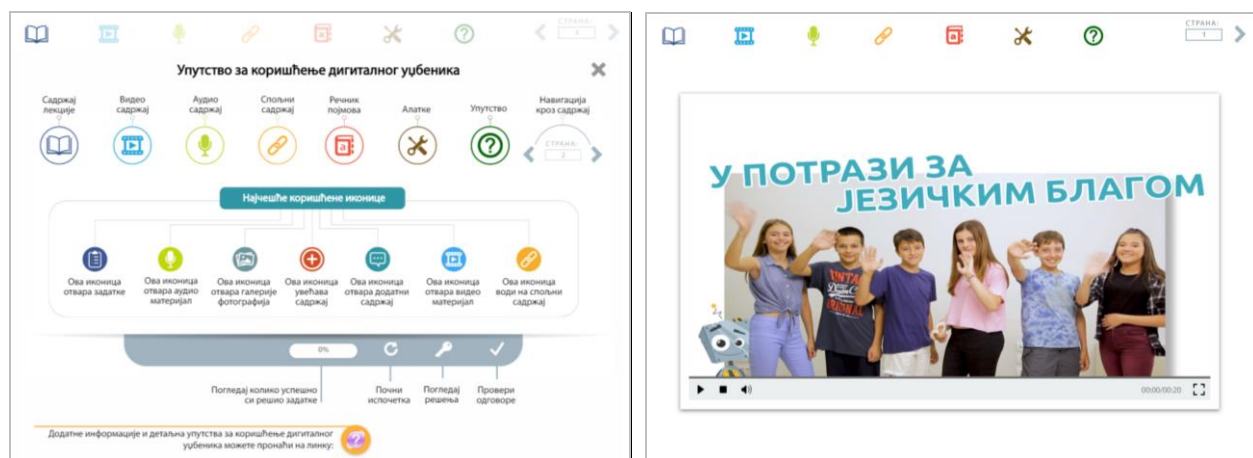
СТРАНА:
1

Упутство за коришћење дигиталног уџбеника

Садржај лекције

Видео садржај

Аудио садржај

Спољни садржај

Речник појмова

Алатке

Упутство

Навигација кроз садржај

СТРАНА:
2

Најчешће коришћене иконице

Ова иконица отвара задатке

Ова иконица отвара аудио материјал

Ова иконица отвара галерије фотографија

Ова иконица увећава садржај

Ова иконица отвара додатни садржај

Ова иконица отвара видео материјал

Ова иконица води на спољни садржај

0%

Погледај колико успешно си решио задатке

Почни испочетка

Погледај решења

Провери одговоре

Додатне информације и детаљна упутства за коришћење дигиталног уџбеника можете пронаћи на линку:

СТРАНА:
1

У ПОТРАЗИ ЗА ЈЕЗИЧКИМ БЛАГОМ

00:00/00:20